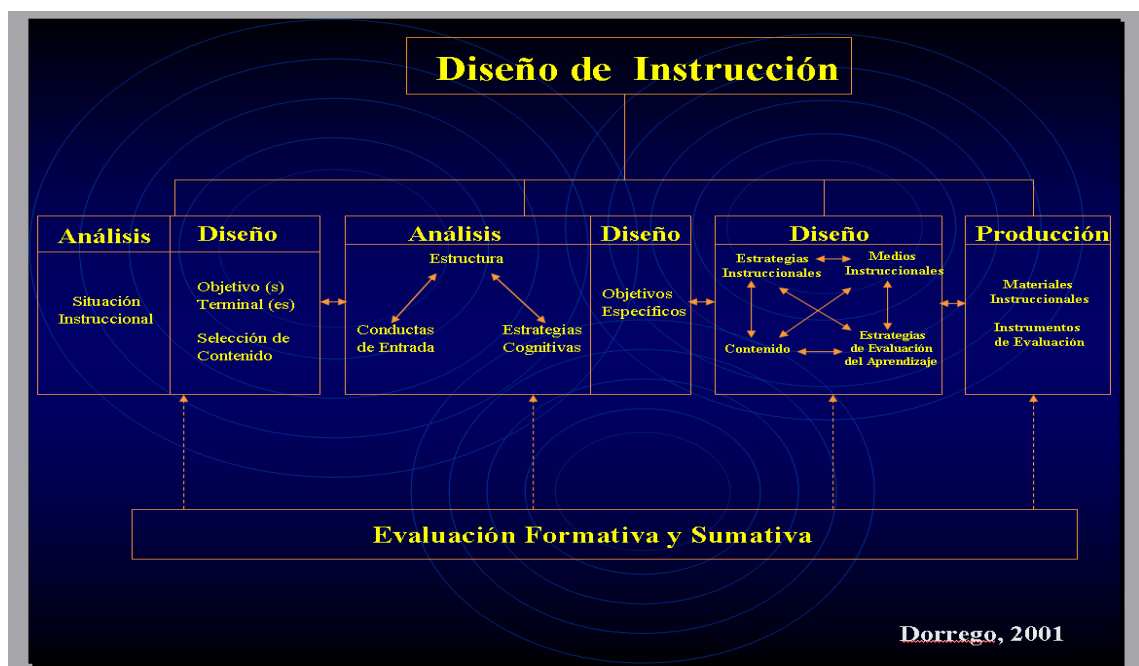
Diseño de Instrucción

Análisis

Situación Instruccional

Diseño

Objetivo (s) Terminal (es)

Selección de Contenido

Análisis

Estructura

Conductas de Entrada

Estrategias Cognitivas

Diseño

Objetivos Específicos

Diseño

Estrategias Instruccionales

Medios Instruccionales

Contenido

Estrategias de Evaluación del Aprendizaje

Producción

Materiales Instruccionales

Instrumentos de Evaluación

Evaluación Formativa y Sumativa

Dorrego, 2001